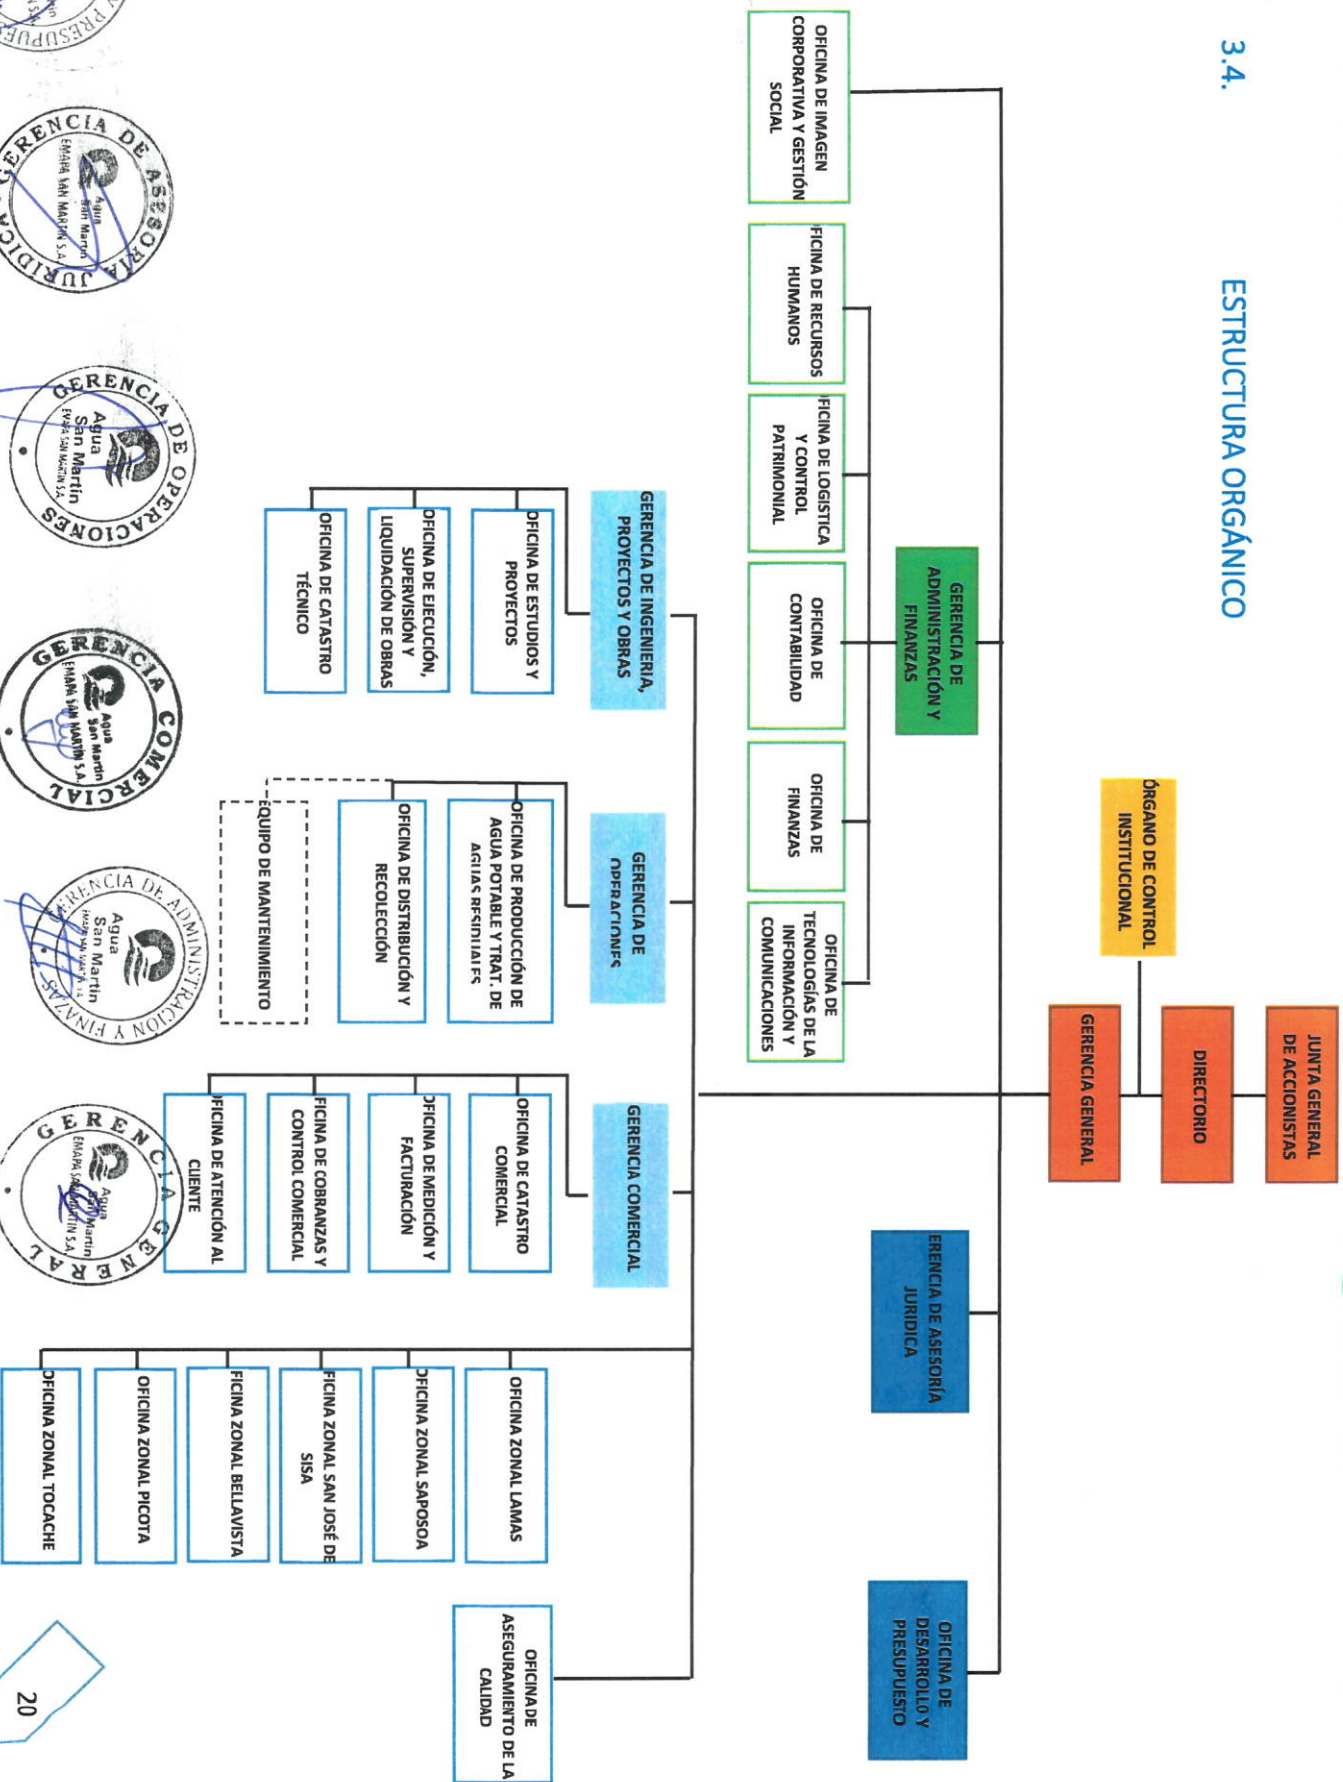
3.4. ESTRUCTURA ORGÁNICO

JUNTA GENERAL DE ACCIONISTAS

DIRECTORIO

GERENCIA GENERAL

ÓRGANO DE CONTROL INSTITUCIONAL

GERENCIA DE ADMINISTRACIÓN Y FINANZAS

OFICINA DE IMAGEN CORPORATIVA Y GESTIÓN SOCIAL

FICINA DE RECURSOS HUMANOS

FICINA DE LOGISTICA Y CONTROL PATRIMONIAL

OFICINA DE CONTABILIDAD

OFICINA DE FINANZAS

OFICINA DE TECNOLOGÍAS DE LA INFORMACIÓN Y COMUNICACIONES

ERENCIA DE ASESORÍA JURIDICA

OFICINA DE DESARROLLO Y PRESUPUESTO

GERENCIA DE INGENIERIA, PROYECTOS Y OBRAS

OFICINA DE ESTUDIOS Y PROYECTOS

OFICINA DE EJECUCIÓN, SUPERVISIÓN Y LIQUIDACIÓN DE OBRAS

OFICINA DE CATASTRO TÉCNICO

GERENCIA DE OPERACIONES

OFICINA DE PRODUCCIÓN DE AGUA POTABLE Y TRAT. DE AGUAS RESIDUALES

OFICINA DE DISTRIBUCIÓN Y RECOLECCIÓN

EQUIPO DE MANTENIMIENTO

GERENCIA COMERCIAL

OFICINA DE CATASTRO COMERCIAL

OFICINA DE MEDICIÓN Y FACTURACIÓN

FICINA DE COBRANZAS Y CONTROL COMERCIAL

FICINA DE ATENCIÓN AL CLIENTE

OFICINA ZONAL LAMAS

OFICINA ZONAL SAPOSOA

FICINA ZONAL SAN JOSÉ DE SISA

FICINA ZONAL BELLAVISTA

OFICINA ZONAL PICOTA

OFICINA ZONAL TOCACHE

OFICINA DE ASEGURAMIENTO DE LA CALIDAD

GERENCIA DE ASESORIA JURIDICA Agua San Martin EMAPA SAN MARTIN S.A.

GERENCIA DE OPERACIONES Agua San Martin EMAPA SAN MARTIN S.A.

GERENCIA COMERCIAL Agua San Martin EMAPA SAN MARTIN S.A.

GERENCIA DE ADMINISTRACION Y FINANZAS Agua San Martin

GERENCIA GENERAL Agua San Martin EMAPA SAN MARTIN S.A.

Y PRESUPUE

20